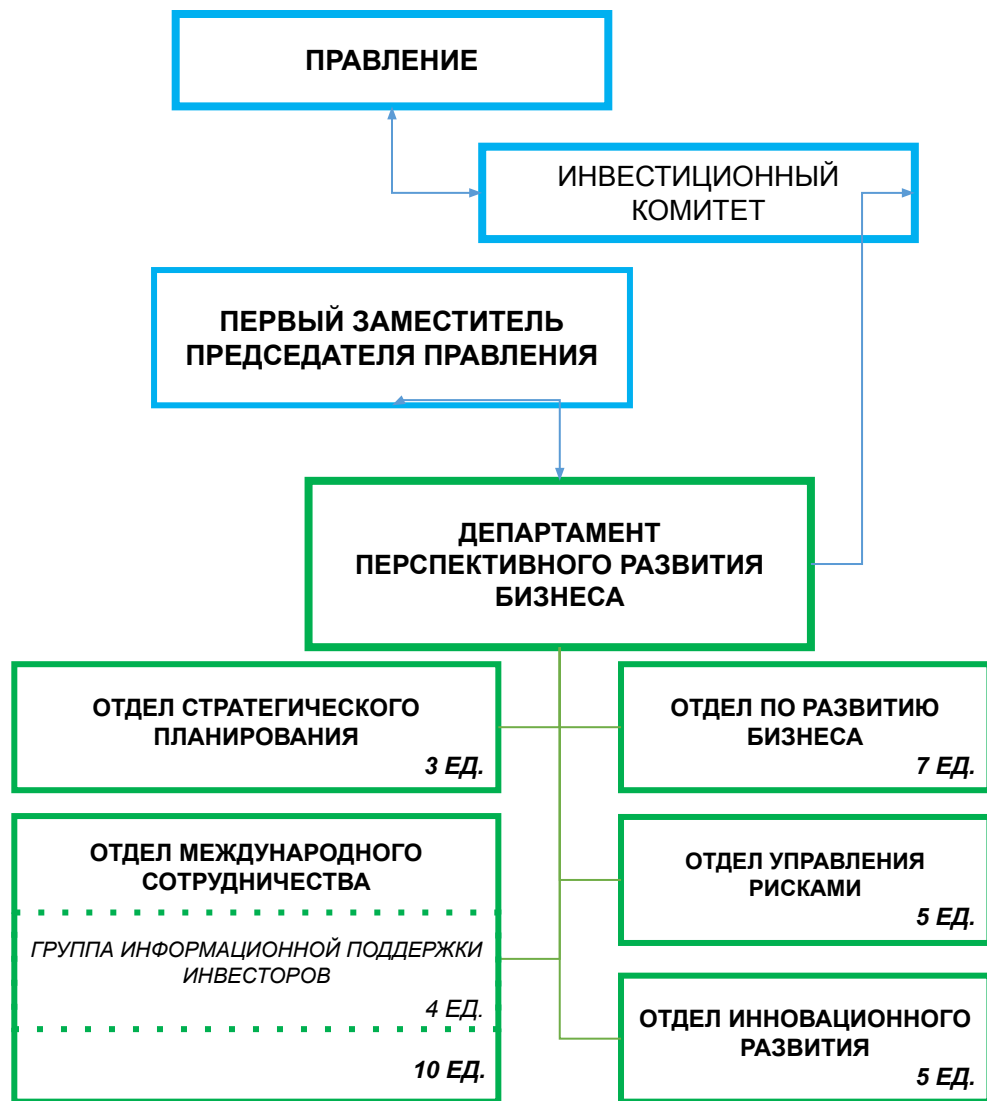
ПРАВЛЕНИЕ

ИНВЕСТИЦИОННЫЙ КОМИТЕТ

ПЕРВЫЙ ЗАМЕСТИТЕЛЬ ПРЕДСЕДАТЕЛЯ ПРАВЛЕНИЯ

ДЕПАРТАМЕНТ ПЕРСПЕКТИВНОГО РАЗВИТИЯ БИЗНЕСА

ОТДЕЛ СТРАТЕГИЧЕСКОГО ПЛАНИРОВАНИЯ
3 ЕД.

ОТДЕЛ ПО РАЗВИТИЮ БИЗНЕСА
7 ЕД.

ОТДЕЛ МЕЖДУНАРОДНОГО СОТРУДНИЧЕСТВА

ГРУППА ИНФОРМАЦИОННОЙ ПОДДЕРЖКИ ИНВЕСТОРОВ
4 ЕД.

10 ЕД.

ОТДЕЛ УПРАВЛЕНИЯ РИСКАМИ
5 ЕД.

ОТДЕЛ ИННОВАЦИОННОГО РАЗВИТИЯ
5 ЕД.